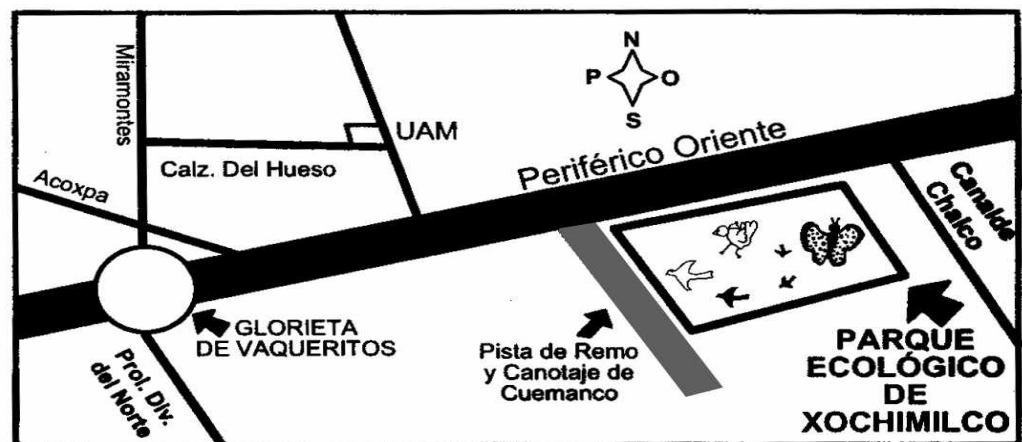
Miramontes

N
P O
S

UAM

Calz. Del Hueso

Acoxpa

Periférico Oriente

Canalde Chalco

GLORIETA DE VAQUERITOS

Prol. Div. del Norte

Pista de Remo y Canotaje de Cuemanco

PARQUE ECOLÓGICO DE XOCHIMILCO